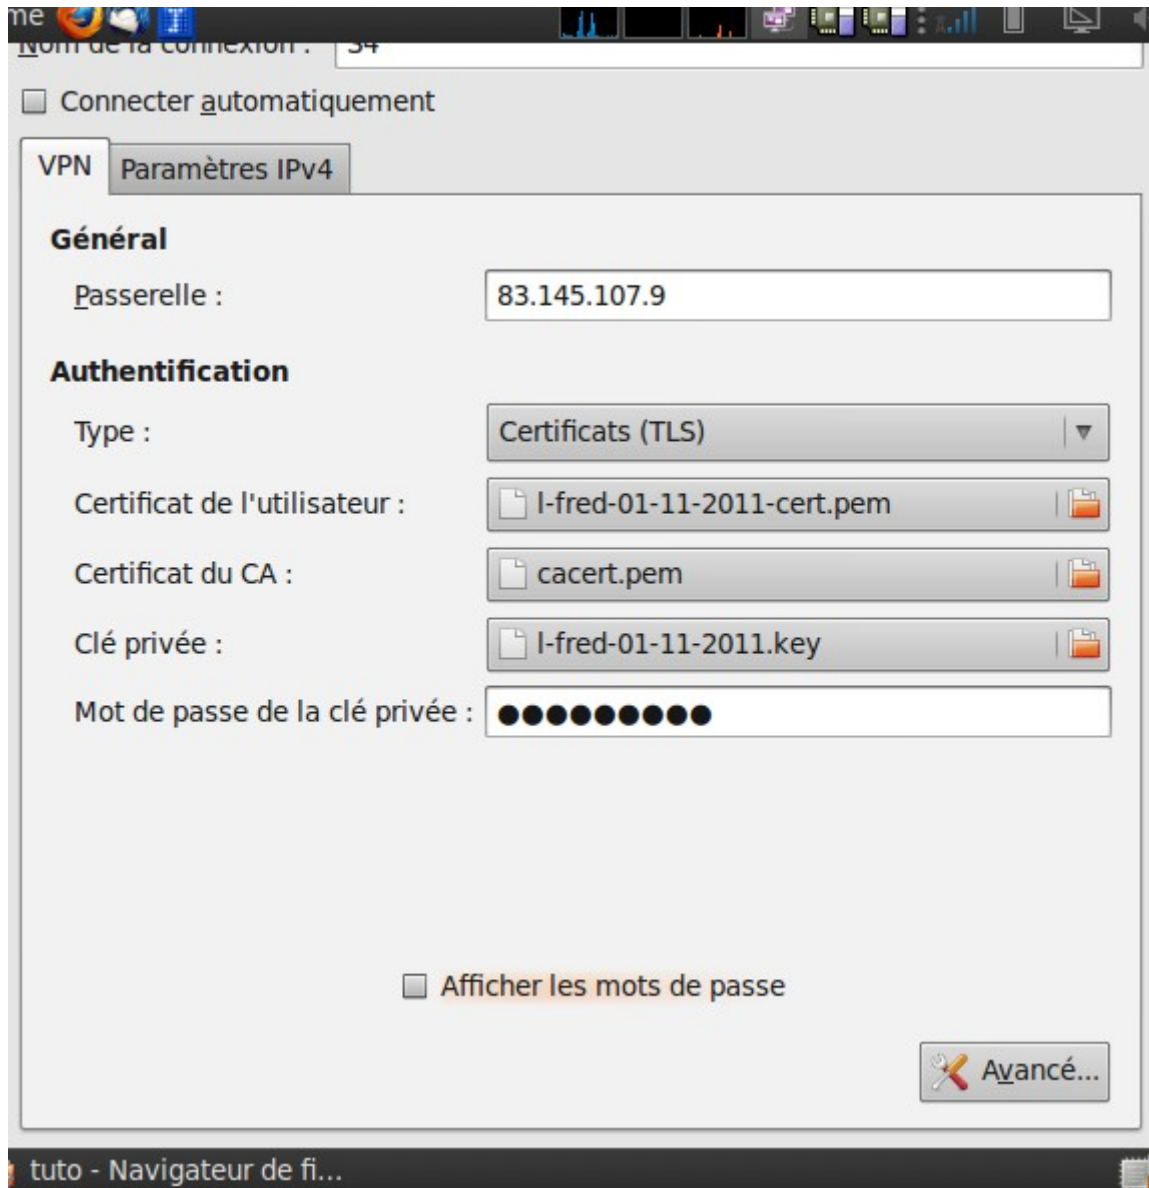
me

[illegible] : 34

Connecter automatiquement

VPN
Paramètres IPv4

Général

Passerelle :
83.145.107.9

Authentification

Type :
Certificats (TLS)

Certificat de l'utilisateur :
l-fred-01-11-2011-cert.pem

Certificat du CA :
cacert.pem

Clé privée :
l-fred-01-11-2011.key

Mot de passe de la clé privée :
●●●●●●●●●

Afficher les mots de passe

Avancé...

tuto - Navigateur de fi...